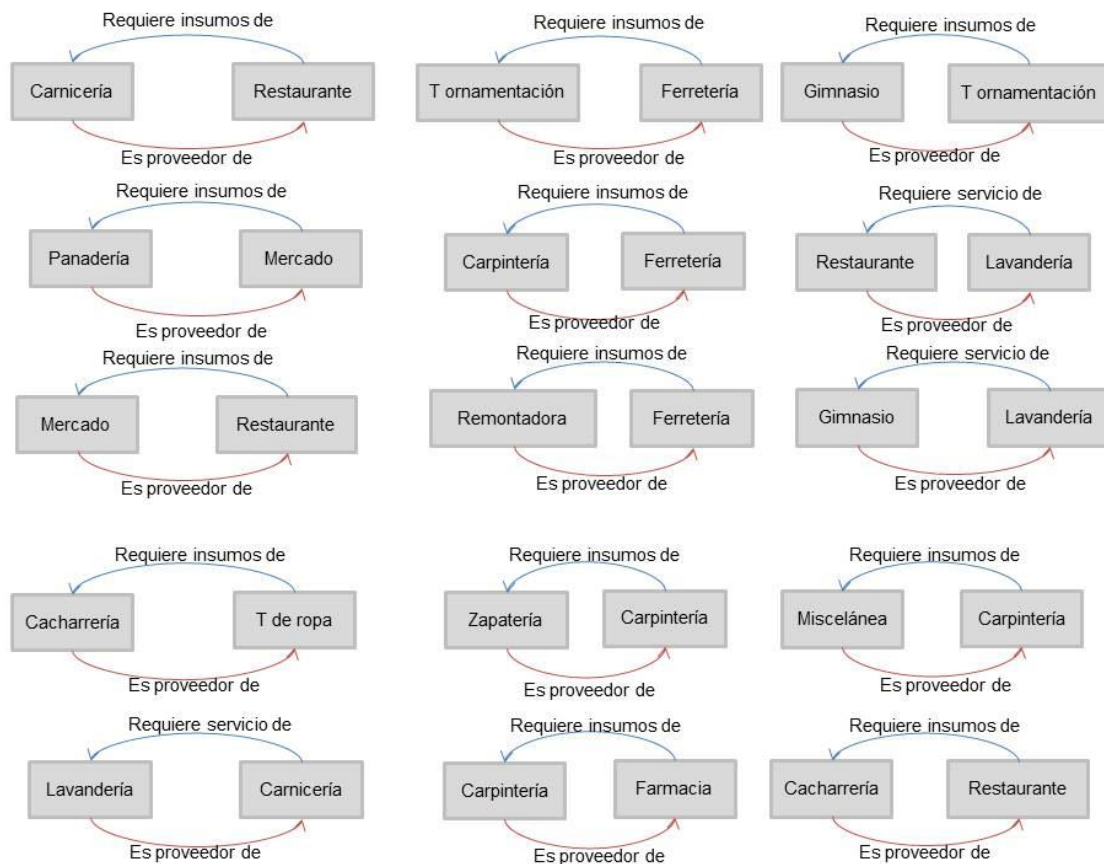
Requiere insumos de
Carnicería
Restaurante
Es proveedor de

Requiere insumos de
T ornamentación
Ferretería
Es proveedor de

Requiere insumos de
Gimnasio
T ornamentación
Es proveedor de

Requiere insumos de
Panadería
Mercado
Es proveedor de

Requiere insumos de
Carpintería
Ferretería
Es proveedor de

Requiere servicio de
Restaurante
Lavandería
Es proveedor de

Requiere insumos de
Mercado
Restaurante
Es proveedor de

Requiere insumos de
Remontadora
Ferretería
Es proveedor de

Requiere servicio de
Gimnasio
Lavandería
Es proveedor de

Requiere insumos de
Cacharrería
T de ropa
Es proveedor de

Requiere insumos de
Zapatería
Carpintería
Es proveedor de

Requiere insumos de
Miscelánea
Carpintería
Es proveedor de

Requiere servicio de
Lavandería
Carnicería
Es proveedor de

Requiere insumos de
Carpintería
Farmacia
Es proveedor de

Requiere insumos de
Cacharrería
Restaurante
Es proveedor de